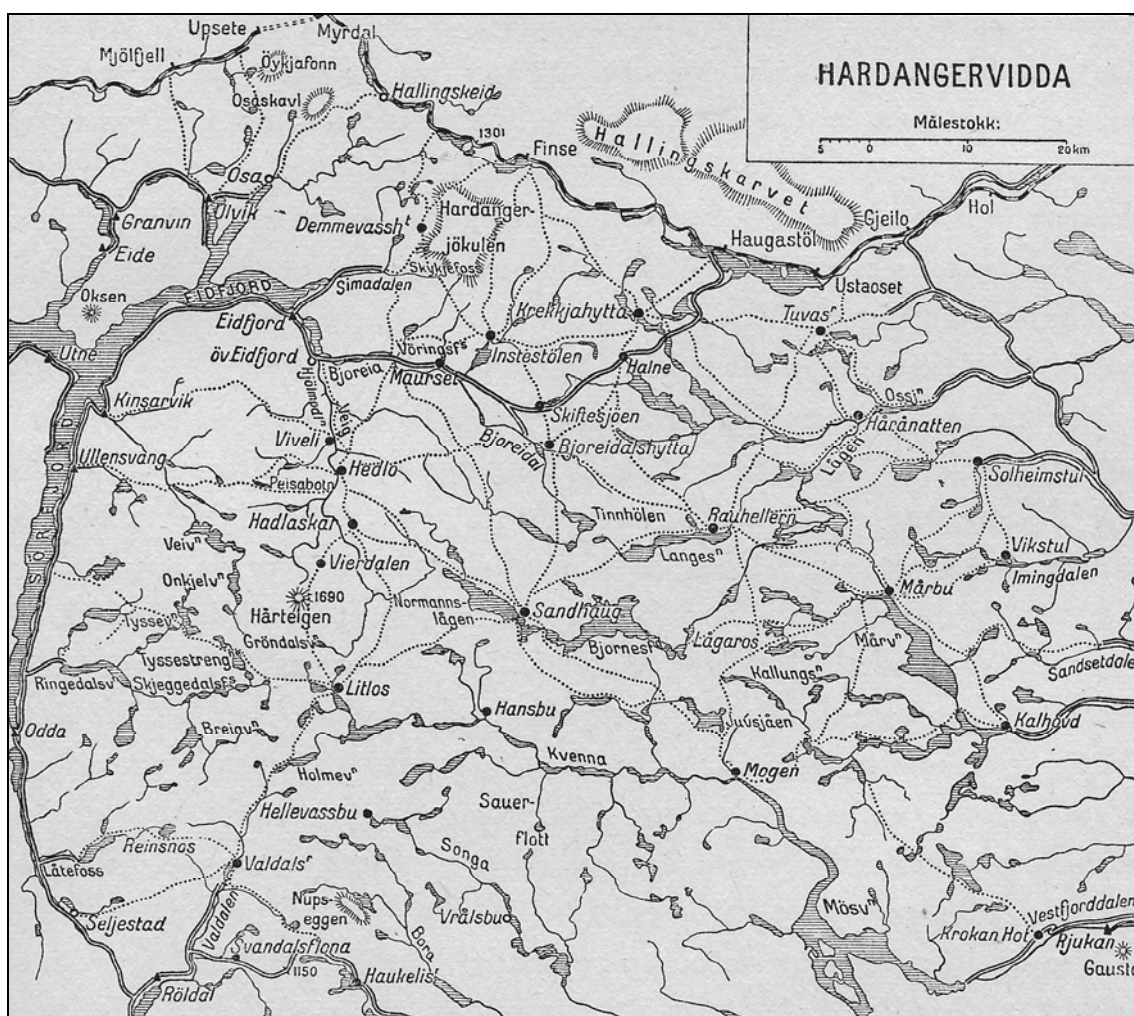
HARDANGERVIDDA

Målestokk:

5 0 10 20 km

Upsete
Myrdal
Mjölfjell
Öykjafonn
Osaskavl
Hallingskeid
1301
Finse
Hallingskarvet
Osa
Granvin
Ulvik
Demmevassh$^t$
Hardanger-
jökulen
Gjeilo
Hol
Haugastöl
Eide
Skykjefoss
Ustaoset
Oksen
EIDFJORD
Simadalen
Krekkjahytta
Tuvas$^r$
Eidfjord
Utne
övEidfjord
Vöringsf$^s$
Instestölen
Maurset
Halne
Bjoreia
Hjölmo
Veig
Kinsarvik
Skiftesjöen
Ossi$^n$
Haränatten
Viveli
Bjoreidal
Bjoreidalshytta
Ullensvang
Lågen
Hedlö
Solheimstul
Peisabotn
Hadlaskar
Rauhellern
Tinnhölen
Veiv$^n$
Langes$^n$
Vikstul
Vierdalen
Onkielv$^n$
Imingdalen
SÖRFJORD
Mårbu
1690
Härteigen
Normanns-
lågen
Sandhaug
Tyssev$^n$
Gröndalsv
Bjornest
Lågaros
Mårv$^n$
Tyssestreng
Sandsetdalen
Ringedalsv
Skjeggedalsf$^s$
Kallungs$^n$
Litlos
Hansbu
Juvsjäen
Kalhovd
Odda
Breiav$^n$
Kvenna
Holmev$^n$
Mogen
Sauer-
flott
Hellevassbu
Songa
Reinsnos
Valdals$^r$
Låtefoss
Nups-
eggen
Vrålsbu
Mösv$^n$
Vestfjorddalen
Seljestad
Valdalen
Krokan Hot
Rjukan
Bora
Svandalsflona
Gausta
1150
Haukelis$^t$
Röldal